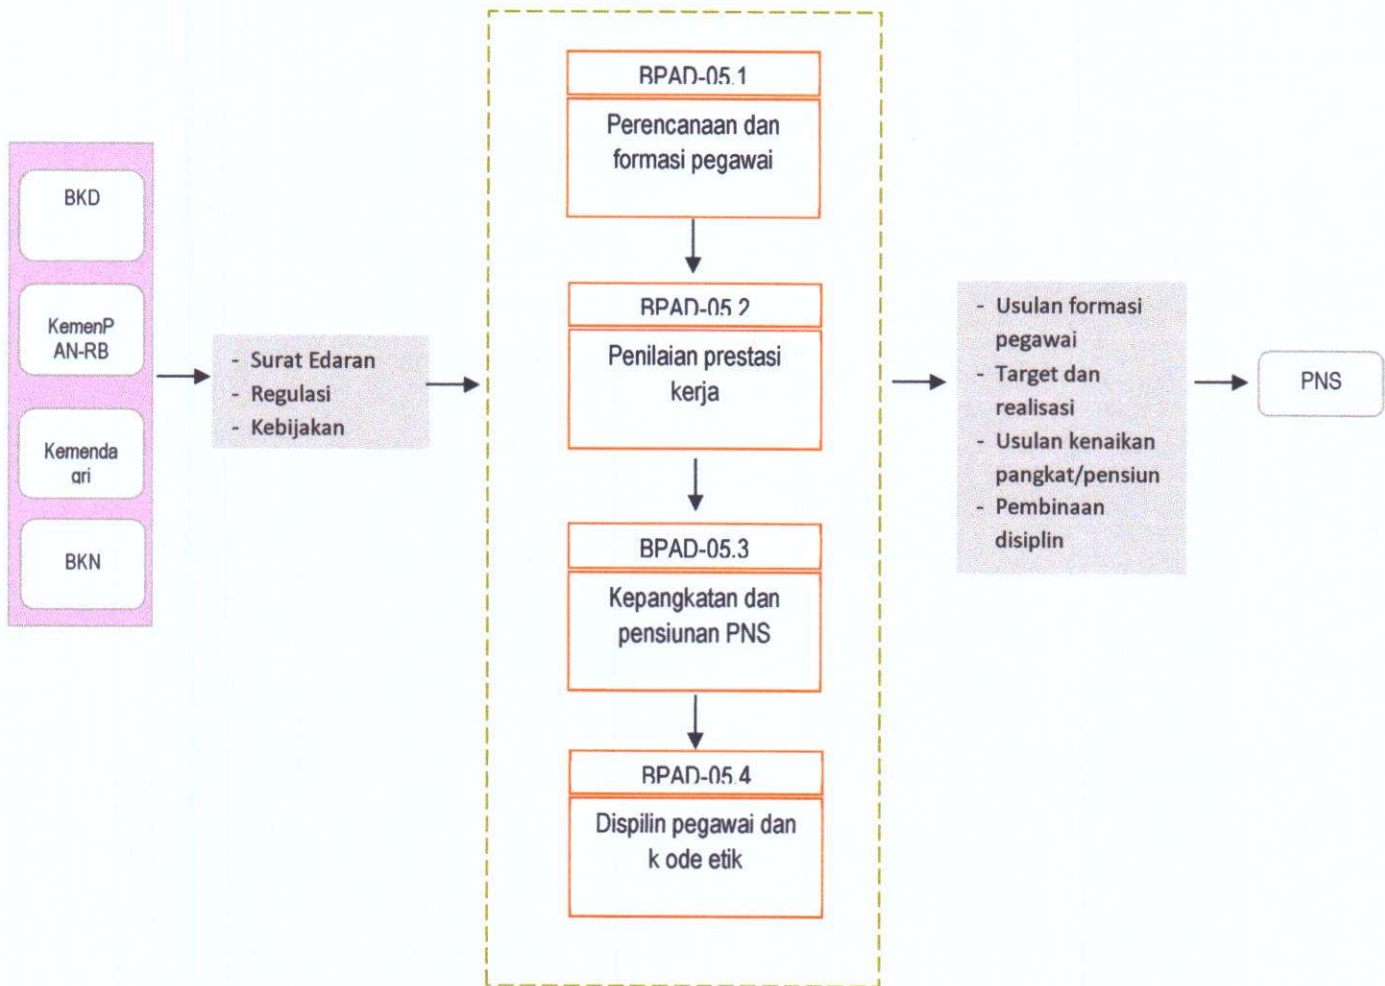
BKD

KemenPAN-RB

Kemendagri

BKN

- Surat Edaran
- Regulasi
- Kebijakan

BPAD-05.1

Perencanaan dan formasi pegawai

BPAD-05.2

Penilaian prestasi kerja

BPAD-05.3

Kepangkatan dan pensiunan PNS

BPAD-05.4

Dispilin pegawai dan k ode etik

- Usulan formasi pegawai
- Target dan realisasi
- Usulan kenaikan pangkat/pensiun
- Pembinaan disiplin

PNS